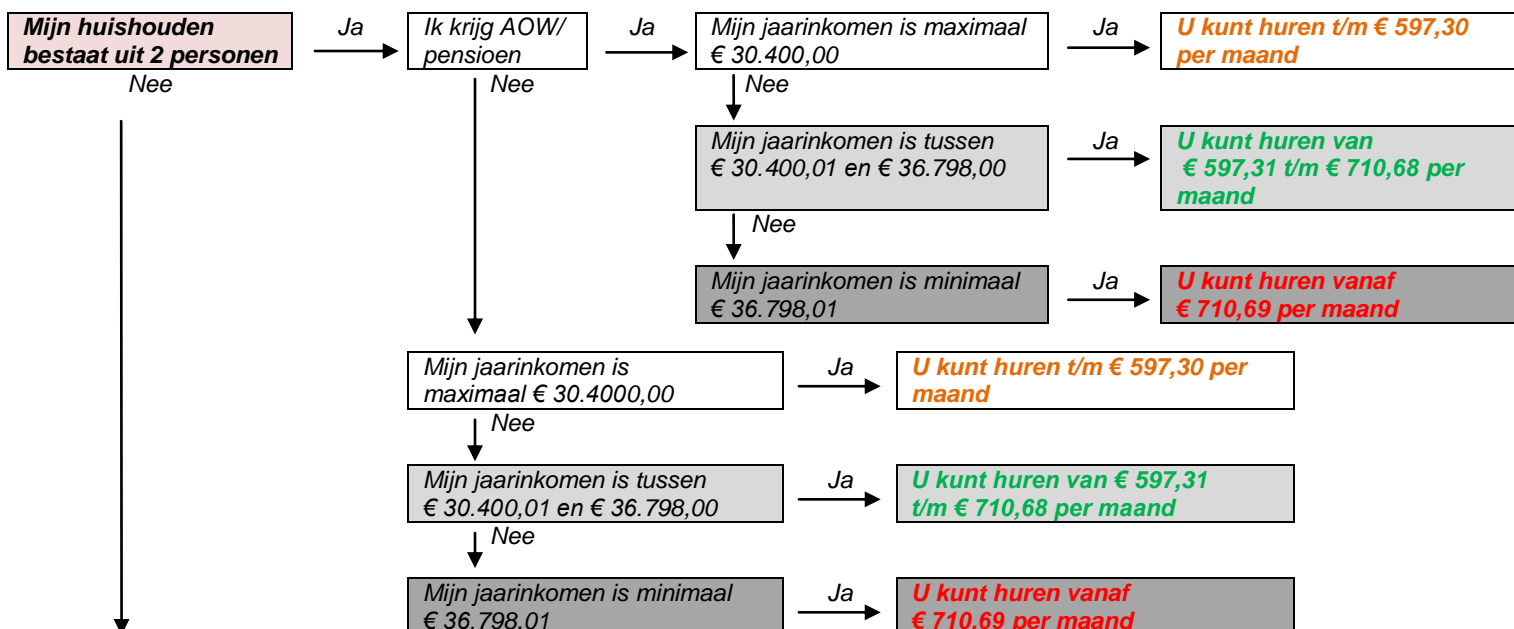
Mijn huishouden bestaat uit 2 personen

Ja

Ik krijg AOW/ pensioen

Ja

Mijn jaarinkomen is maximaal € 30.400,00

Ja

U kunt huren t/m € 597,30 per maand

Nee

Nee

Nee

Mijn jaarinkomen is tussen € 30.400,01 en € 36.798,00

Ja

U kunt huren van € 597,31 t/m € 710,68 per maand

Nee

Mijn jaarinkomen is minimaal € 36.798,01

Ja

U kunt huren vanaf € 710,69 per maand

Mijn jaarinkomen is maximaal € 30.4000,00

Ja

U kunt huren t/m € 597,30 per maand

Nee

Mijn jaarinkomen is tussen € 30.400,01 en € 36.798,00

Ja

U kunt huren van € 597,31 t/m € 710,68 per maand

Nee

Mijn jaarinkomen is minimaal € 36.798,01

Ja

U kunt huren vanaf € 710,69 per maand